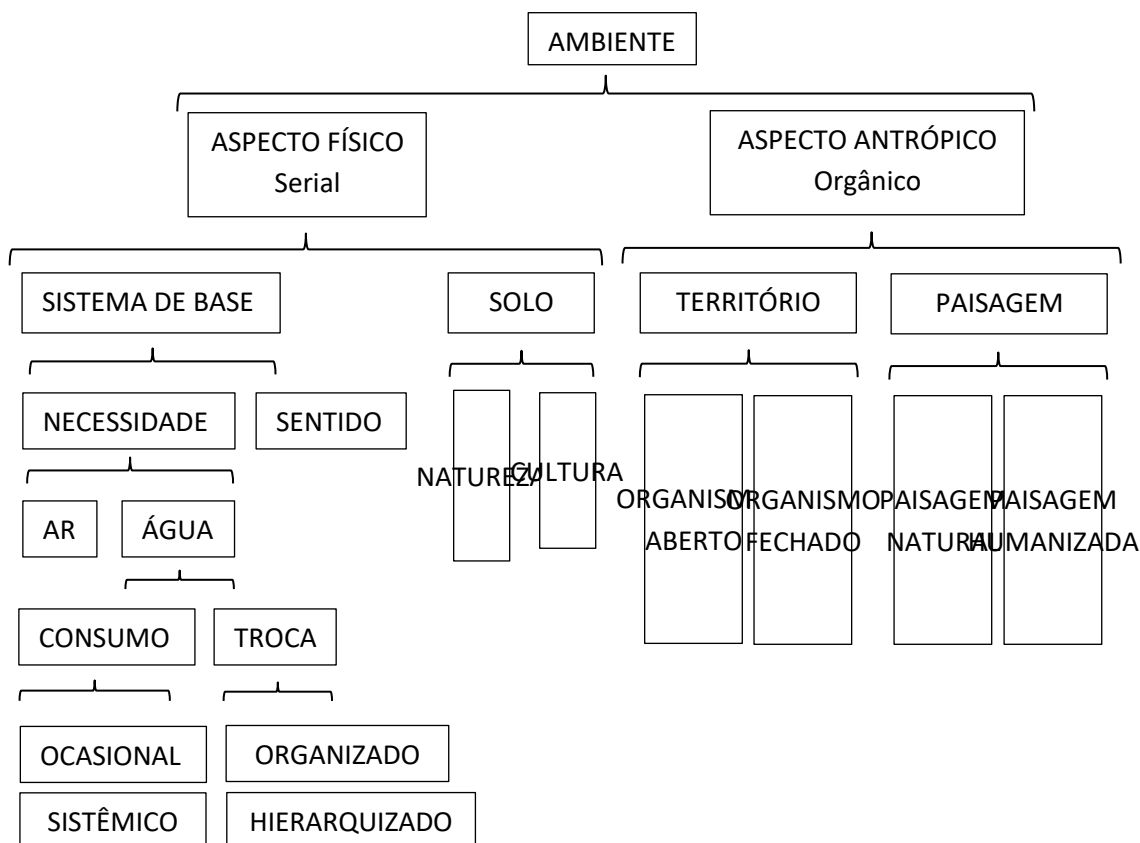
AMBIENTE

ASPECTO FÍSICO
Serial

ASPECTO ANTRÓPICO
Orgânico

SISTEMA DE BASE

SOLO

TERRITÓRIO

PAISAGEM

NECESSIDADE

SENTIDO

NATUREZA

CULTURA

ORGANISMO ABERTO

ORGANISMO FECHADO

PAISAGEM NATURAL

PAISAGEM HUMANIZADA

AR

ÁGUA

CONSUMO

TROCA

OCASIONAL

SISTÊMICO

ORGANIZADO

HIERARQUIZADO